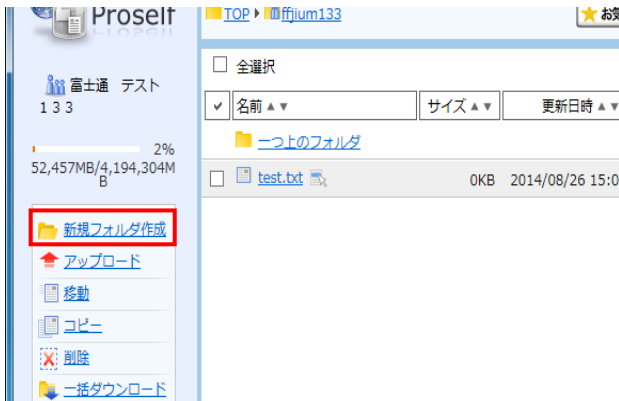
Proself

富士通　テスト
133

2%
52,457MB/4,194,304MB

新規フォルダ作成
アップロード
移動
コピー
削除
一括ダウンロード

TOP ▸ ffjium133

お

全選択

| ✓ | 名前 ▲▼ | サイズ ▲▼ | 更新日時 ▲▼ |
|---|---|---|---|
| | 一つ上のフォルダ | | |
| ☐ | test.txt | 0KB | 2014/08/26 15:0 |